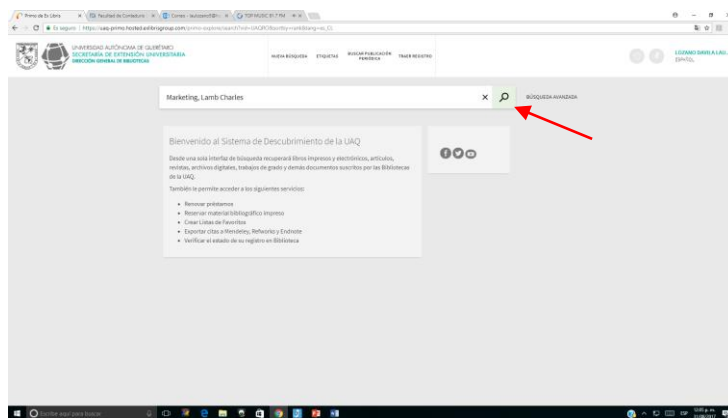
Primo de Ex Libris | Facultad de Contaduría | Correo | TOP MUSIC

Es seguro | https://uaq-primo.hosted.exlibrisgroup.com/primo-explore/search?vid=UAQ&sortby=rank&lang=es_ES

UNIVERSIDAD AUTÓNOMA DE QUERÉTARO
SECRETARÍA DE EXTENSIÓN UNIVERSITARIA
DIRECCIÓN GENERAL DE BIBLIOTECAS

NUEVA BÚSQUEDA   ETIQUETAS   BUSCAR PUBLICACIÓN PERIÓDICA   TRAER REGISTRO

LOZANO DÁVILA LAU...
ESPAÑOL

Marketing, Lamb Charles

BÚSQUEDA AVANZADA

Bienvenido al Sistema de Descubrimiento de la UAQ

Desde una sola interfaz de búsqueda recuperará libros impresos y electrónicos, artículos, revistas, archivos digitales, trabajos de grado y demás documentos suscritos por las Bibliotecas de la UAQ.

También le permite acceder a los siguientes servicios:

• Renovar préstamos
• Reservar material bibliográfico impreso
• Crear Listas de Favoritos
• Exportar citas a Mendeley, Refworks y Endnote
• Verificar el estado de su registro en Biblioteca

Escribe aquí para buscar